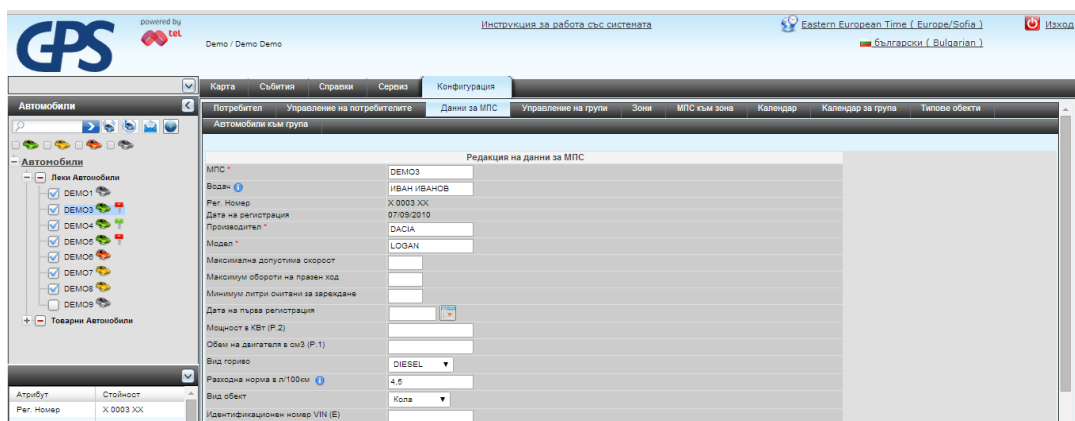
GPS powered by tel

Demo / Demo Demo

Инструкция за работа със системата

Eastern European Time ( Europe/Sofia )

български ( Bulgarian )

Изход

Карта | Събития | Справки | Сервиз | Конфигурация

Автомобили

Потребител | Управление на потребителите | Данни за МПС | Управление на групи | Зони | МПС към зона | Календар | Календар за група | Типове обекти

Автомобили към група

Автомобили
Леки Автомобили
DEMO1
DEMO3
DEMO4
DEMO5
DEMO6
DEMO7
DEMO8
DEMO9
Товарни Автомобили

Редакция на данни за МПС

| | |
|---|---|
| МПС * | DEMO3 |
| Водач | ИВАН ИВАНОВ |
| Рег. Номер | X 0003 XX |
| Дата на регистрация | 07/09/2010 |
| Производител * | DACIA |
| Модел * | LOGAN |
| Максимална допустима скорост | |
| Максимум обороти на празен ход | |
| Минимум литри считани за зареждане | |
| Дата на първа регистрация | |
| Мощност в КВт (P.2) | |
| Обем на двигателя в см3 (P.1) | |
| Вид гориво | DIESEL |
| Разходна норма в л/100км | 4,5 |
| Вид обект | Кола |
| Идентификационен номер VIN (E) | |

| Атрибут | Стойност |
|---|---|
| Рег. Номер | X 0003 XX |